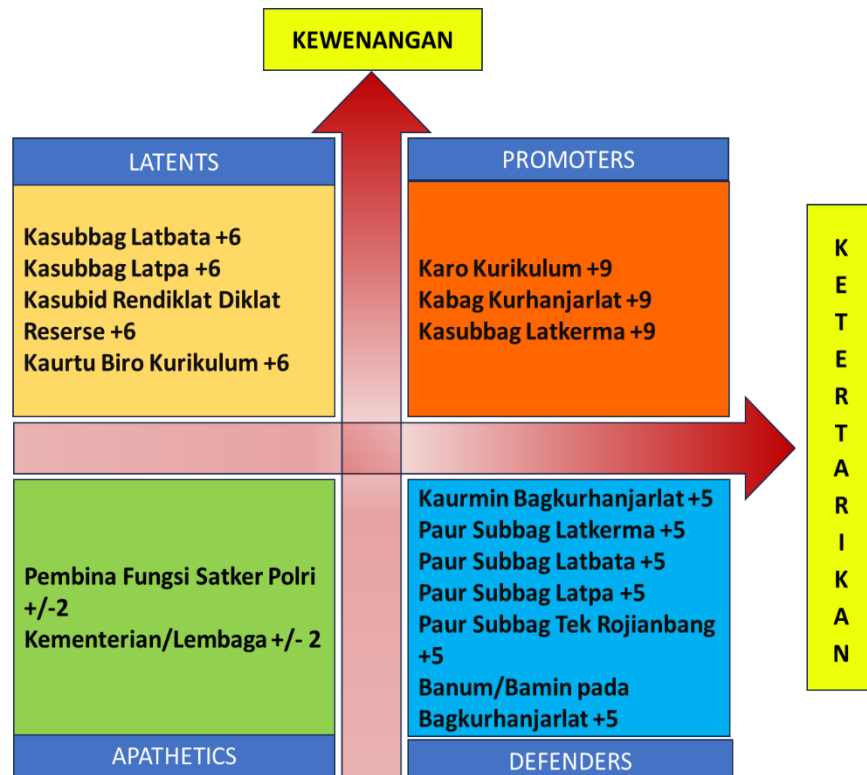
KEWENANGAN

LATENTS

Kasubbag Latbata +6
Kasubbag Latpa +6
Kasubid Rendiklat Diklat Reserse +6
Kaurtu Biro Kurikulum +6

PROMOTERS

Karo Kurikulum +9
Kabag Kurhanjarlat +9
Kasubbag Latkerma +9

KETERTARIKAN

Pembina Fungsi Satker Polri +/-2
Kementerian/Lembaga +/- 2

APATHETICS

Kaurmin Bagkurhanjarlat +5
Paur Subbag Latkerma +5
Paur Subbag Latbata +5
Paur Subbag Latpa +5
Paur Subbag Tek Rojianbang +5
Banum/Bamin pada Bagkurhanjarlat +5

DEFENDERS